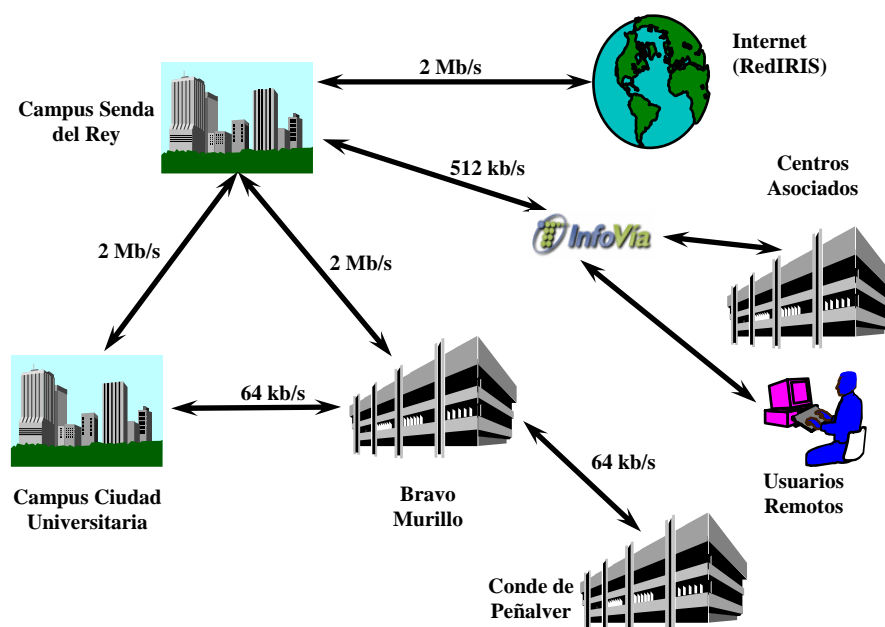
2 Mb/s

Internet (RedIRIS)

Campus Senda del Rey

512 kb/s

Centros Asociados

InfoVía

2 Mb/s

2 Mb/s

64 kb/s

64 kb/s

Usuarios Remotos

Campus Ciudad Universitaria

Bravo Murillo

Conde de Peñalver